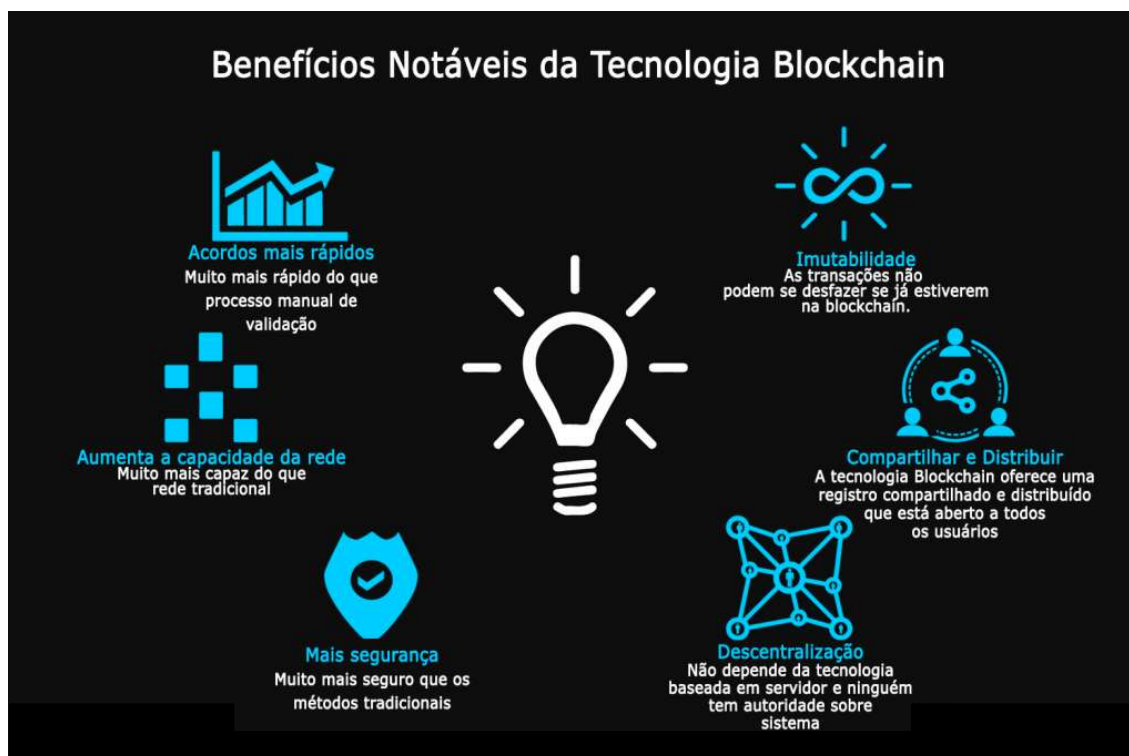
Benefícios Notáveis da Tecnologia Blockchain

Acordos mais rápidos
Muito mais rápido do que processo manual de validação

Imutabilidade
As transações não podem se desfazer se já estiverem na blockchain.

Aumenta a capacidade da rede
Muito mais capaz do que rede tradicional

Compartilhar e Distribuir
A tecnologia Blockchain oferece uma registro compartilhado e distribuído que está aberto a todos os usuários

Mais segurança
Muito mais seguro que os métodos tradicionais

Descentralização
Não depende da tecnologia baseada em servidor e ninguém tem autoridade sobre sistema